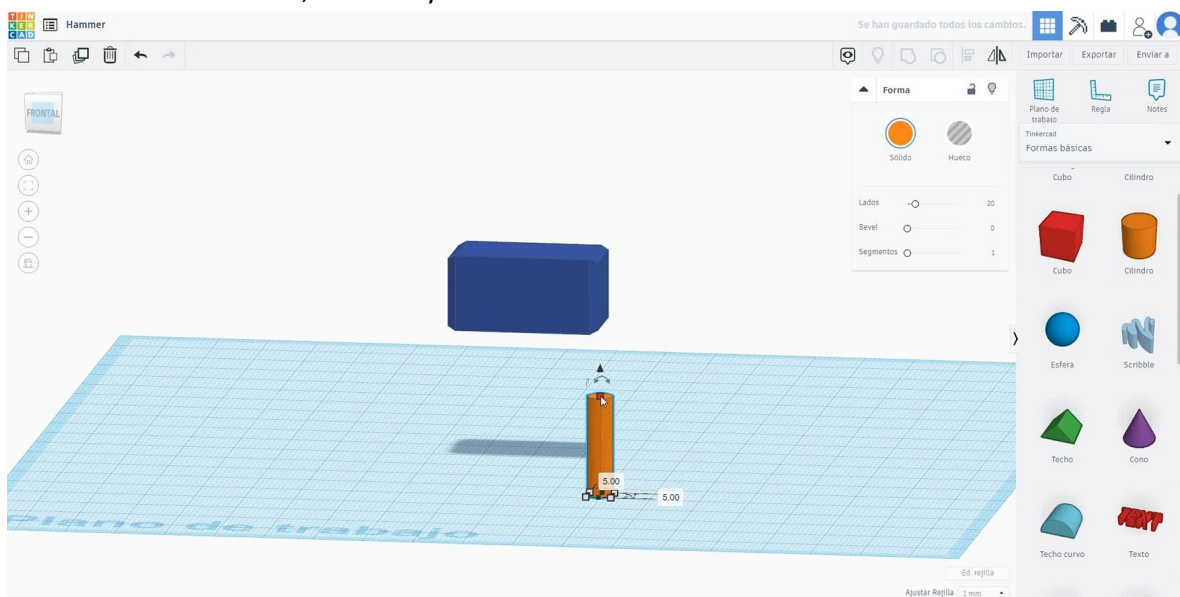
TIN KER CAD Hammer

Se han guardado todos los cambios.

Importar Exportar Enviar a

FRONTAL

Forma

Sólido Hueco

Lados 20
Bevel 0
Segmentos 1

Plano de trabajo Regla Notes

Tinkercad
Formas básicas

Cubo Cilindro

Cubo Cilindro

Esfera Scribble

Techo Cono

Techo curvo Texto

5.00
5.00

Plano de trabajo

Ed. rejilla

Ajustar Rejilla 1 mm